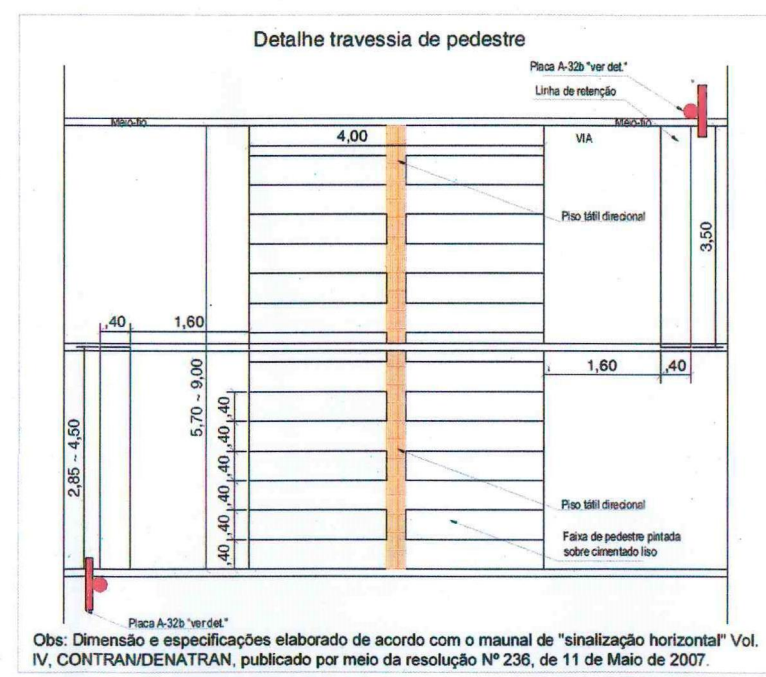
Detalhe travessia de pedestre

Placa A-32b "ver det."

Linha de retenção

Meio-fio

Meio-fio

4,00

VIA

Piso tátil direcional

3,50

,40

1,60

5,70 ~ 9,00

1,60

,40

2,85 ~ 4,50

,40

,40

,40

,40

,40

,40

Piso tátil direcional

Faixa de pedestre pintada sobre cimentado liso

Placa A-32b "ver det."

Obs: Dimensão e especificações elaborado de acordo com o maunal de "sinalização horizontal" Vol. IV, CONTRAN/DENATRAN, publicado por meio da resolução Nº 236, de 11 de Maio de 2007.